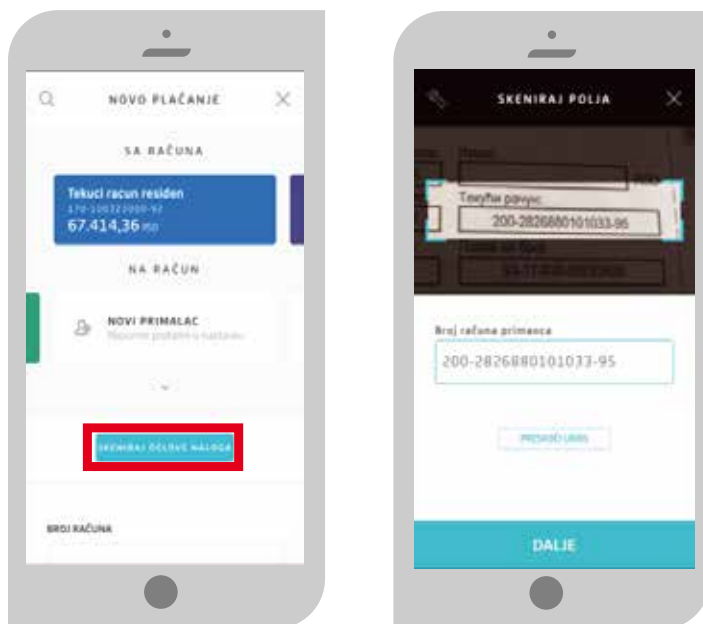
NOVO PLAĆANJE

SA RAČUNA

Tekući račun residen
170-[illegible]
67.414,36 RSD

NA RAČUN

NOVI PRIMALAC
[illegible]

SKENIRAJ DELOVE NALOGA

BROJ RAČUNA

SKENIRAJ POLJA

Текући рачун
200-2826880101033-95

Broj računa primaoca
200-2826880101033-95

PRESKOČI UNOS

DALJE